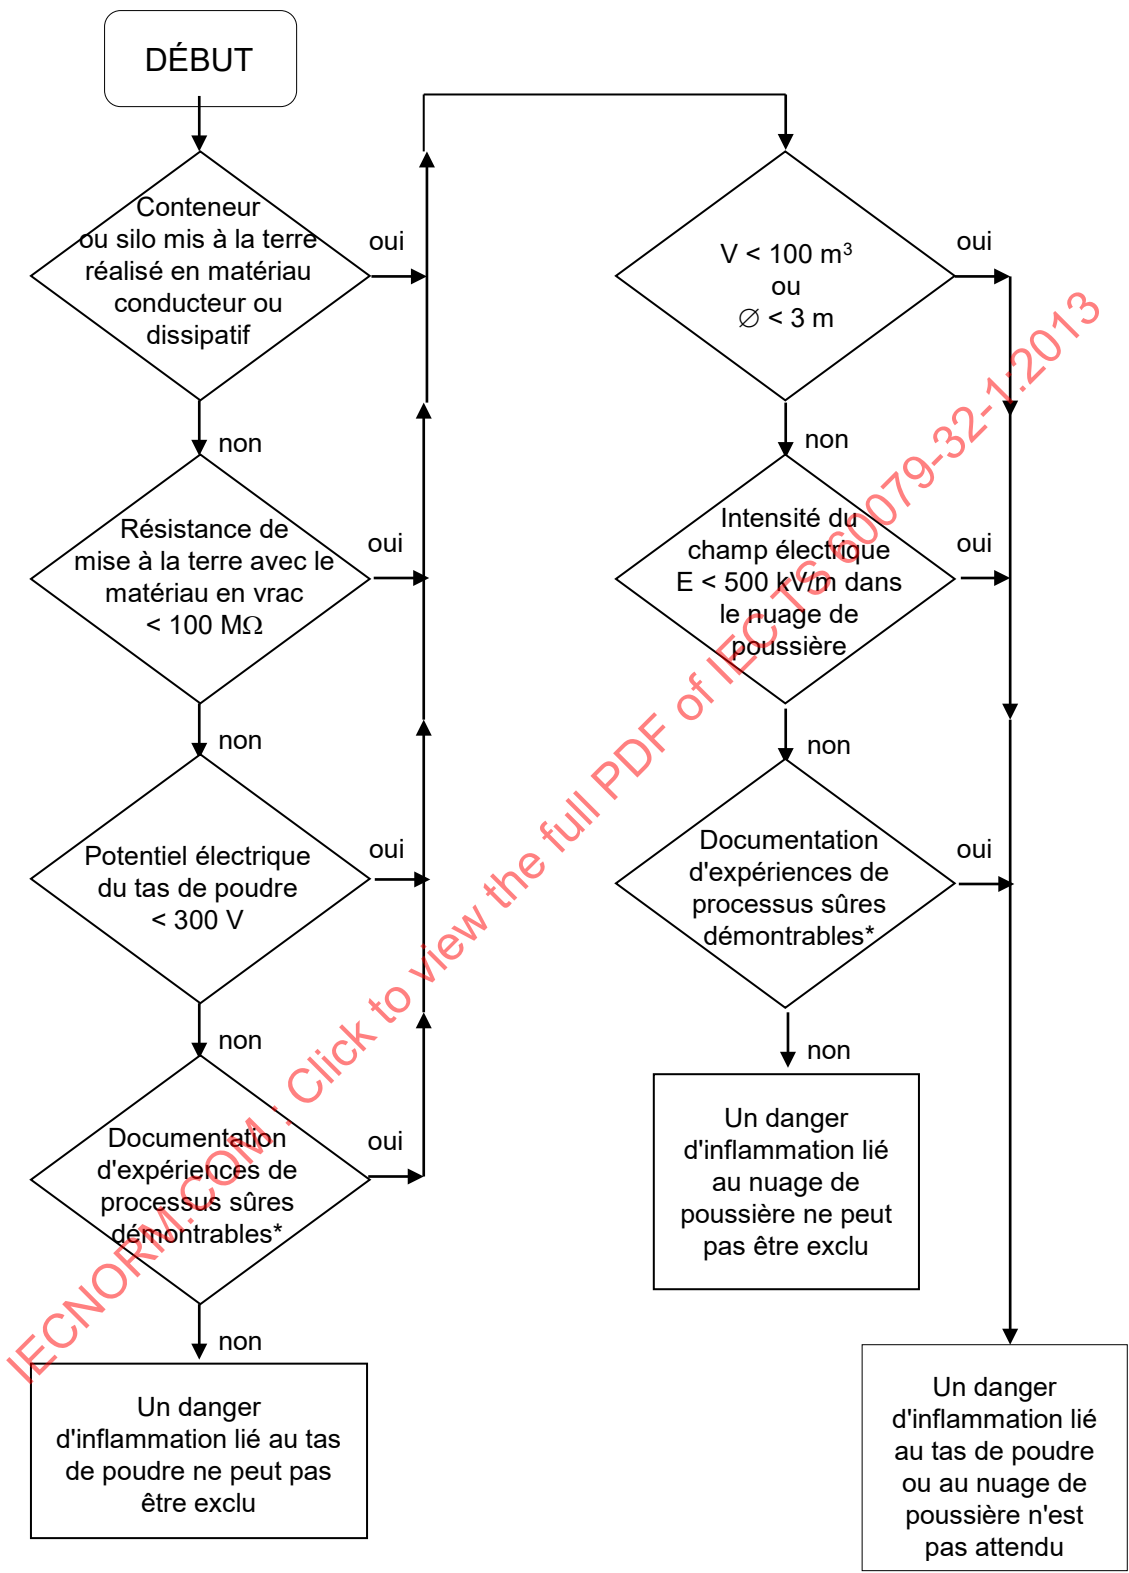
DÉBUT

Conteneur ou silo mis à la terre réalisé en matériau conducteur ou dissipatif

oui

non

Résistance de mise à la terre avec le matériau en vrac < 100 MΩ

oui

non

Potentiel électrique du tas de poudre < 300 V

oui

non

Documentation d'expériences de processus sûres démontrables*

oui

non

Un danger d'inflammation lié au tas de poudre ne peut pas être exclu

$V < 100\ m^3$ ou $\varnothing < 3$ m

oui

non

Intensité du champ électrique E < 500 kV/m dans le nuage de poussière

oui

non

Documentation d'expériences de processus sûres démontrables*

oui

non

Un danger d'inflammation lié au nuage de poussière ne peut pas être exclu

Un danger d'inflammation lié au tas de poudre ou au nuage de poussière n'est pas attendu

IECNORM.COM : Click to view the full PDF of IEC TS 60079-32-1:2013